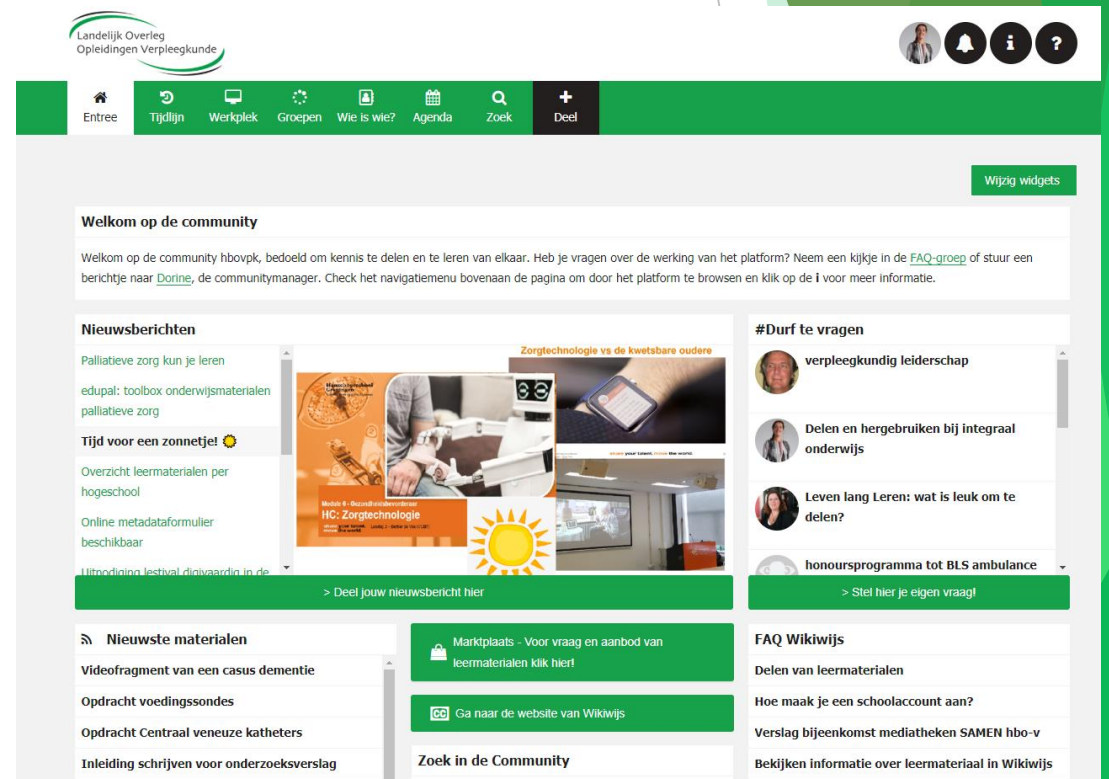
Landelijk Overleg Opleidingen Verpleegkunde

Entree Tijdlijn Werkplek Groepen Wie is wie? Agenda Zoek Deel

Wijzig widgets

Welkom op de community

Welkom op de community hbovpk, bedoeld om kennis te delen en te leren van elkaar. Heb je vragen over de werking van het platform? Neem een kijkje in de FAQ-groep of stuur een berichtje naar Dorine, de communitymanager. Check het navigatiemenu bovenaan de pagina om door het platform te browsen en klik op de i voor meer informatie.

Nieuwsberichten

Palliatieve zorg kun je leren

edupal: toolbox onderwijsmaterialen palliatieve zorg

Tijd voor een zonnetje!

Overzicht leermaterialen per hogeschool

Online metadataformulier beschikbaar

Uitnodiging festival digivaardig in de

Zorgtechnologie vs de kwetsbare oudere

Module 4 - Gezondheidsbevordering
HC: Zorgtechnologie

> Deel jouw nieuwsbericht hier

#Durf te vragen

verpleegkundig leiderschap

Delen en hergebruiken bij integraal onderwijs

Leven lang Leren: wat is leuk om te delen?

honoursprogramma tot BLS ambulance

> Stel hier je eigen vraag!

Nieuwste materialen

Videofragment van een casus dementie

Opdracht voedingssondes

Opdracht Centraal veneuze katheters

Inleiding schrijven voor onderzoeksverslag

Marktplaats - Voor vraag en aanbod van leermaterialen klik hier!

Ga naar de website van Wikiwijs

Zoek in de Community

FAQ Wikiwijs

Delen van leermaterialen

Hoe maak je een schoolaccount aan?

Verslag bijeenkomst mediatheken SAMEN hbo-v

Bekijken informatie over leermateriaal in Wikiwijs